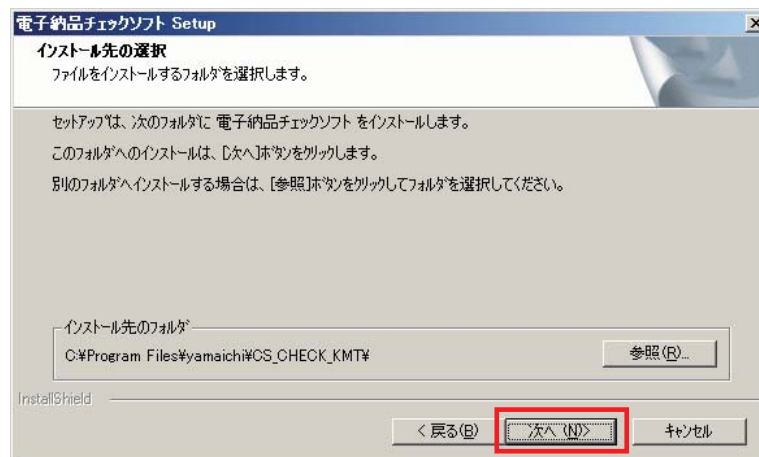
電子納品チェックソフト Setup

インストール先の選択
ファイルをインストールするフォルダを選択します。

セットアップは、次のフォルダに 電子納品チェックソフト をインストールします。

このフォルダへのインストールは、[次へ]ボタンをクリックします。

別のフォルダへインストールする場合は、[参照]ボタンをクリックしてフォルダを選択してください。

インストール先のフォルダ
C:¥Program Files¥yamaichi¥CS_CHECK_KMT¥

参照(R)...

InstallShield

< 戻る(B)

次へ (N)>

キャンセル